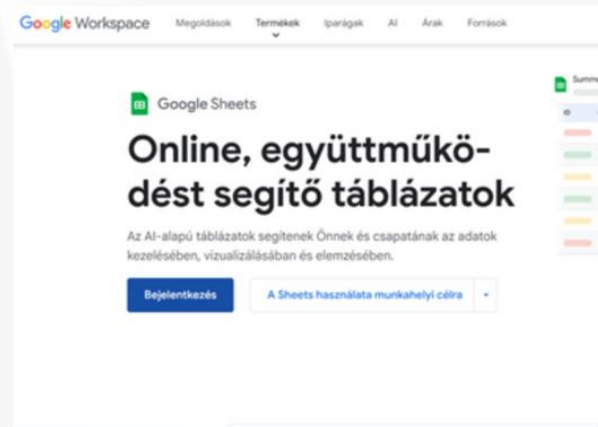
Google Workspace Megoldások Termékek Iparágak AI Árak Források

Google Sheets

Online, együttműködést segítő táblázatok

Az AI-alapú táblázatok segítenek Önnek és csapatának az adatok kezelésében, vizualizálásában és elemzésében.

Bejelentkezés

A Sheets használata munkahelyi célra

Summ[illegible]

ID